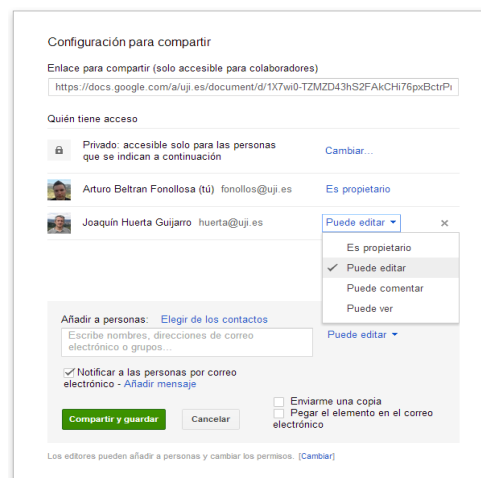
Configuración para compartir

Enlace para compartir (solo accesible para colaboradores)

https://docs.google.com/a/uji.es/document/d/1X7wi0-TZMZD43hS2FAkCHi76pxBctrPı

Quién tiene acceso

Privado: accesible solo para las personas que se indican a continuación

Cambiar...

Arturo Beltran Fonollosa (tú) fonollos@uji.es

Es propietario

Joaquín Huerta Guijarro huerta@uji.es

Puede editar ▾

×

Es propietario

✓ Puede editar

Puede comentar

Puede ver

Añadir a personas: Elegir de los contactos

Escribe nombres, direcciones de correo electrónico o grupos...

Puede editar ▾

Notificar a las personas por correo electrónico - Añadir mensaje

Enviarme una copia

Pegar el elemento en el correo electrónico

Compartir y guardar

Cancelar

Los editores pueden añadir a personas y cambiar los permisos. [Cambiar]